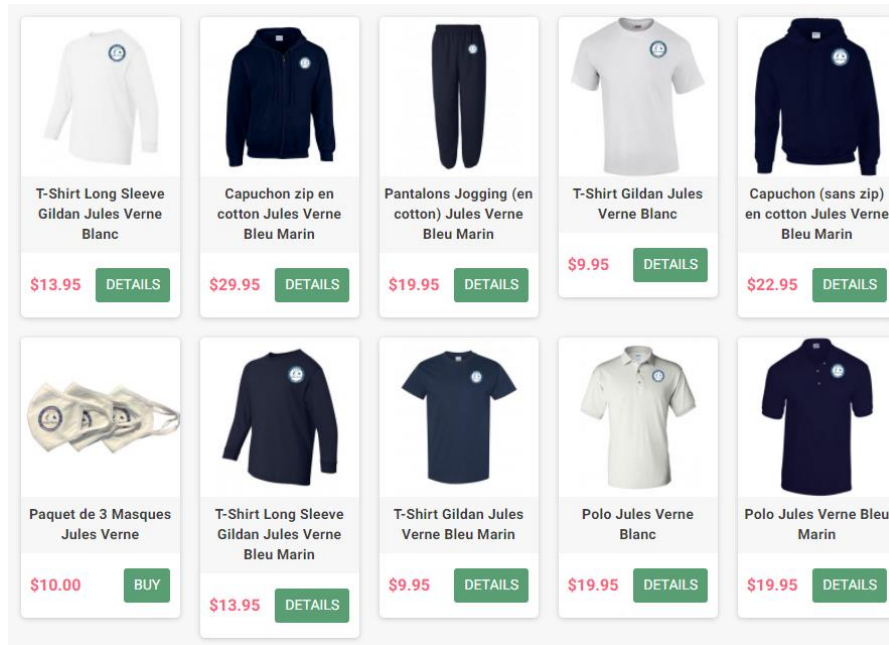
T-Shirt Long Sleeve Gildan Jules Verne Blanc

$13.95 DETAILS

Capuchon zip en cotton Jules Verne Bleu Marin

$29.95 DETAILS

Pantalons Jogging (en cotton) Jules Verne Bleu Marin

$19.95 DETAILS

T-Shirt Gildan Jules Verne Blanc

$9.95 DETAILS

Capuchon (sans zip) en cotton Jules Verne Bleu Marin

$22.95 DETAILS

Paquet de 3 Masques Jules Verne

$10.00 BUY

T-Shirt Long Sleeve Gildan Jules Verne Bleu Marin

$13.95 DETAILS

T-Shirt Gildan Jules Verne Bleu Marin

$9.95 DETAILS

Polo Jules Verne Blanc

$19.95 DETAILS

Polo Jules Verne Bleu Marin

$19.95 DETAILS